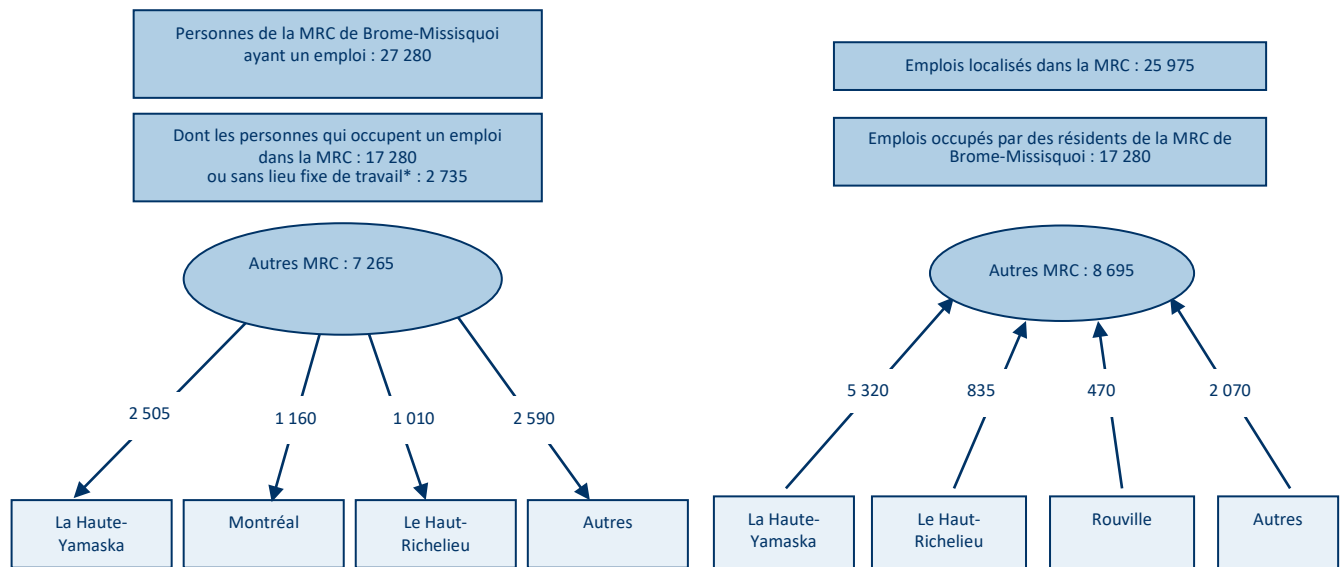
Personnes de la MRC de Brome-Missisquoi ayant un emploi : 27 280

Dont les personnes qui occupent un emploi dans la MRC : 17 280 ou sans lieu fixe de travail* : 2 735

Autres MRC : 7 265

2 505

1 160

1 010

2 590

La Haute-Yamaska

Montréal

Le Haut-Richelieu

Autres

Emplois localisés dans la MRC : 25 975

Emplois occupés par des résidents de la MRC de Brome-Missisquoi : 17 280

Autres MRC : 8 695

5 320

835

470

2 070

La Haute-Yamaska

Le Haut-Richelieu

Rouville

Autres